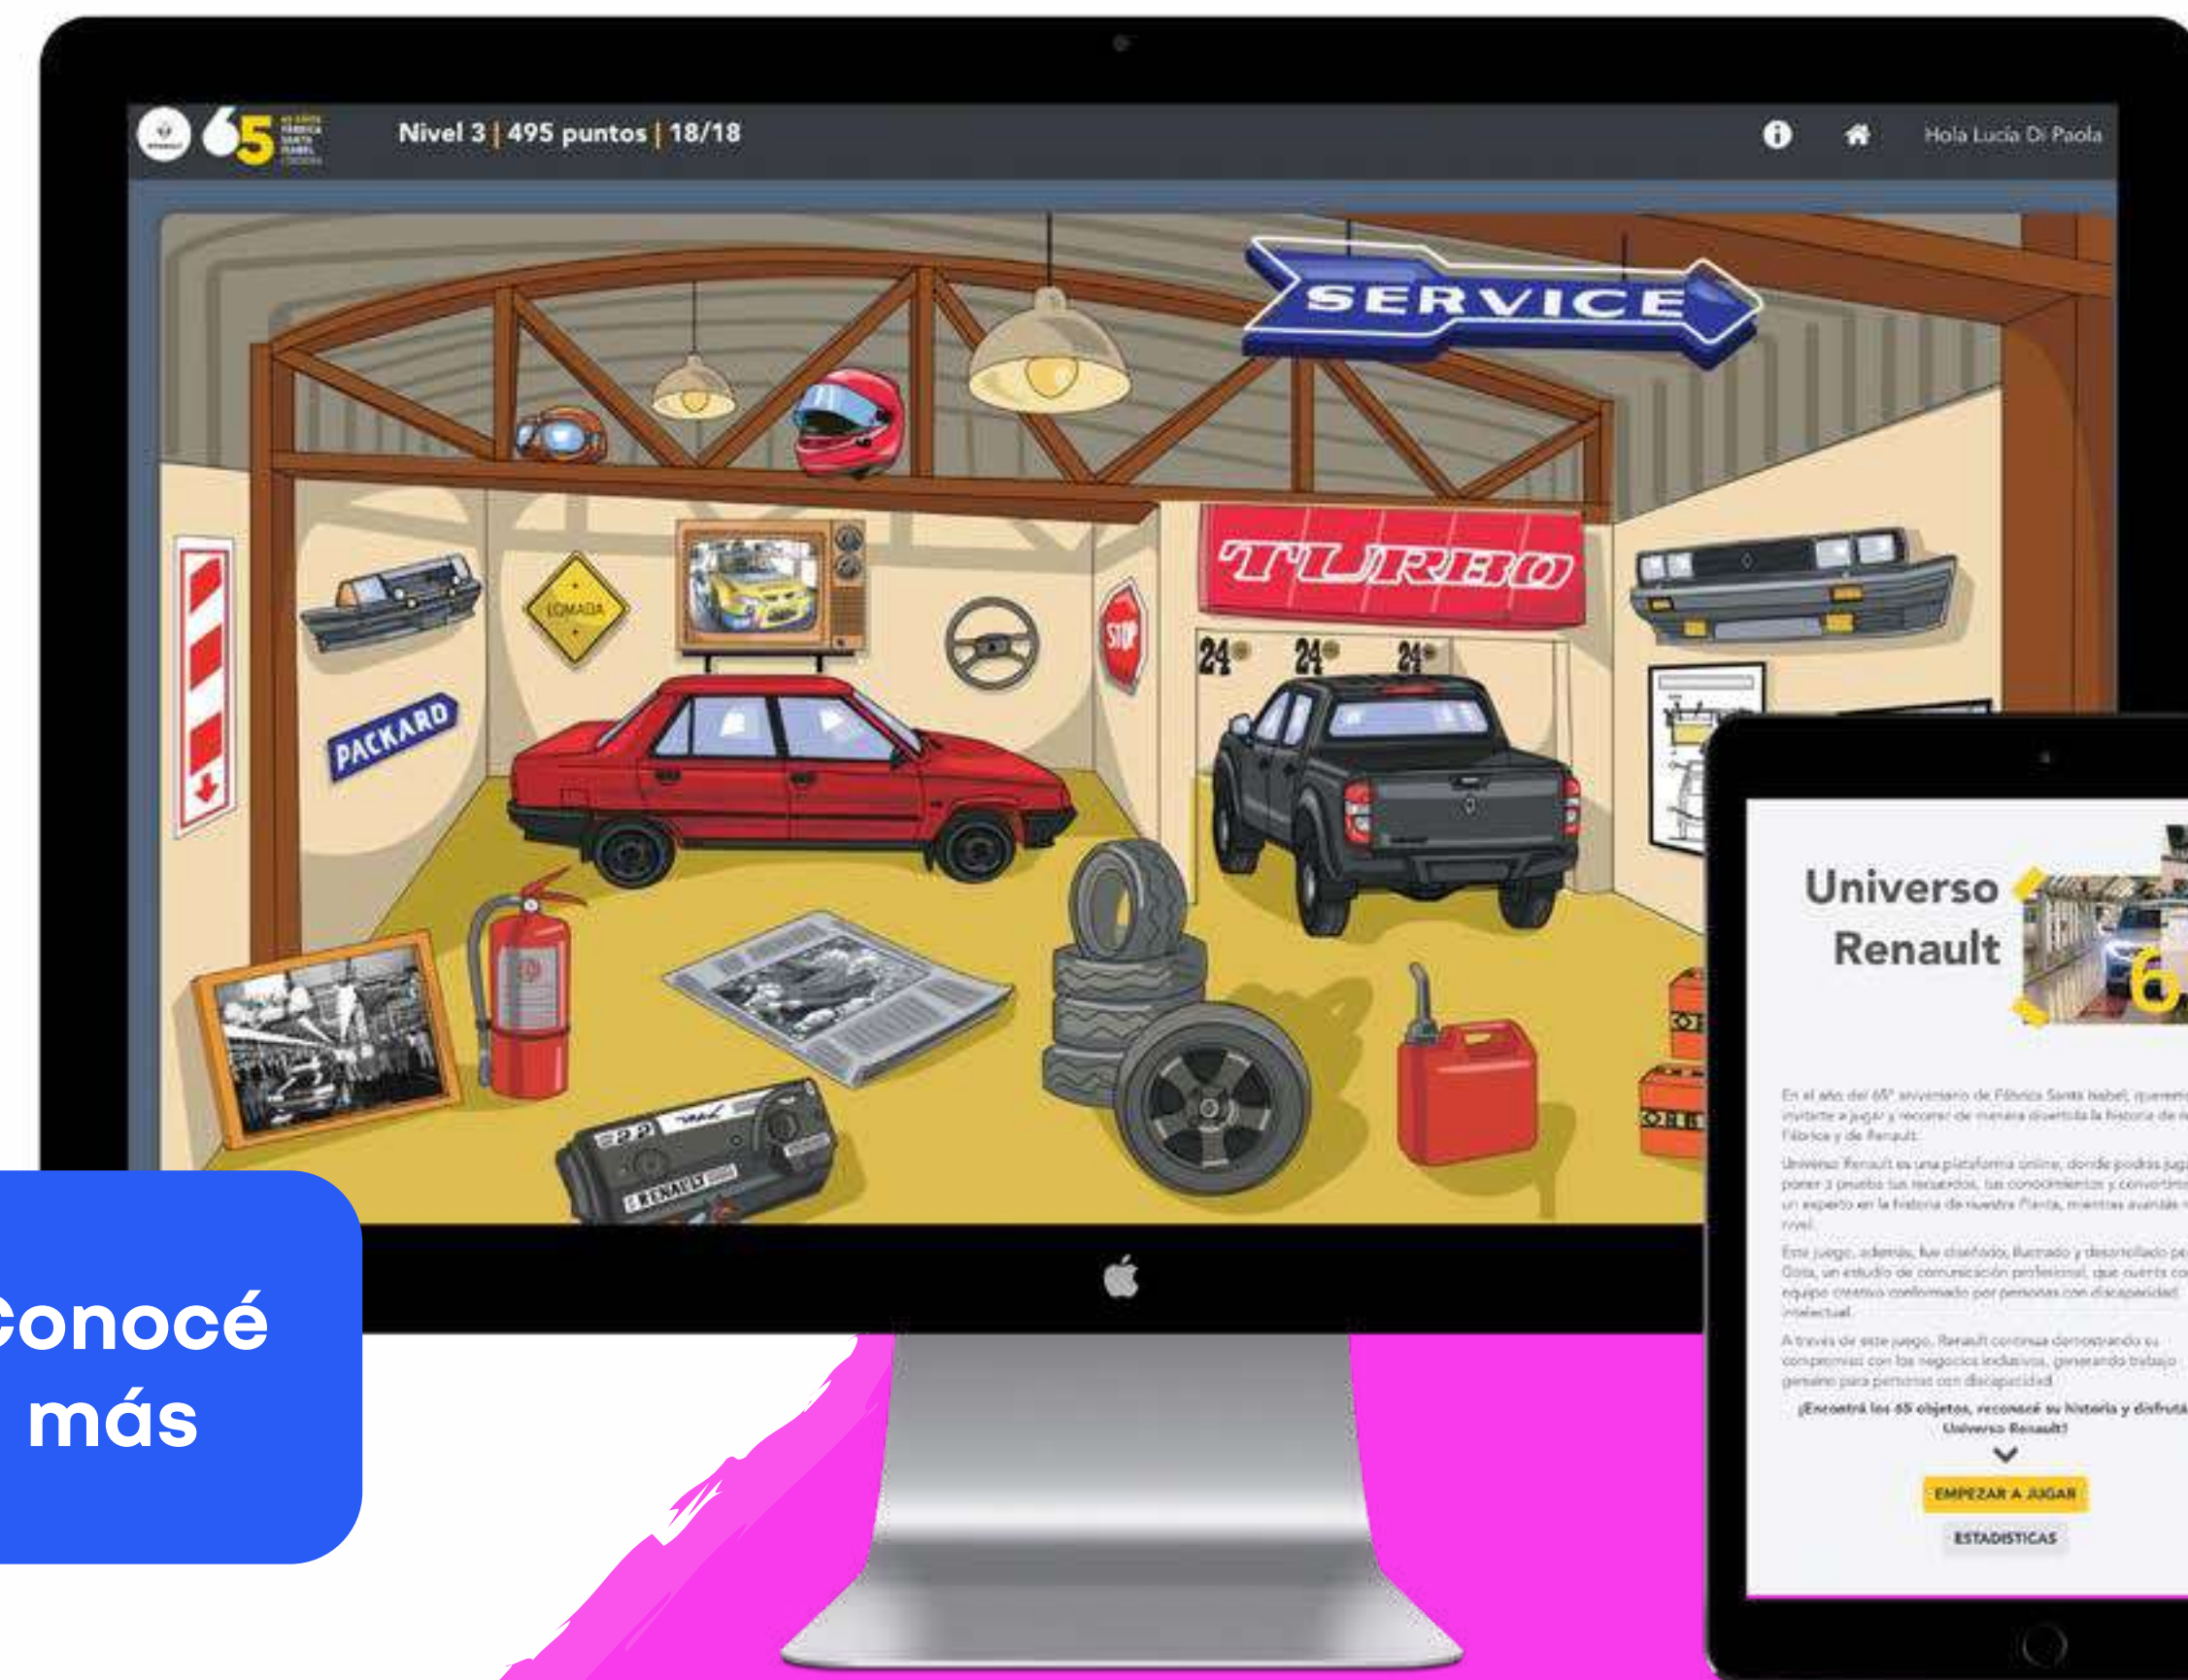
65

Nivel 3 | 495 puntos | 18/18

Hola Lucía Di Paola

SERVICE

TURBO

LOMADA

STOP

PACKARD

24 24 24

RENAULT

Universo Renault

En el año del 65° aniversario de Fábrica Santa Isabel, queremos invitarte a jugar y recorrer de manera divertida la historia de la Fábrica y de Renault.

Universo Renault es una plataforma online, donde podrás jugar, poner a prueba tus recuerdos, tus conocimientos y convertirte en un experto en la historia de nuestra Planta, mientras avanzás de nivel.

Este juego, además, fue diseñado, ilustrado y desarrollado por Gota, un estudio de comunicación profesional, que cuenta con un equipo creativo conformado por personas con discapacidad intelectual.

A través de este juego, Renault continúa demostrando su compromiso con los negocios inclusivos, generando trabajo genuino para personas con discapacidad.

¡Encontrá los 65 objetos, reconocé su historia y disfrutá Universo Renault!

EMPEZAR A JUGAR

ESTADÍSTICAS

Conocé más